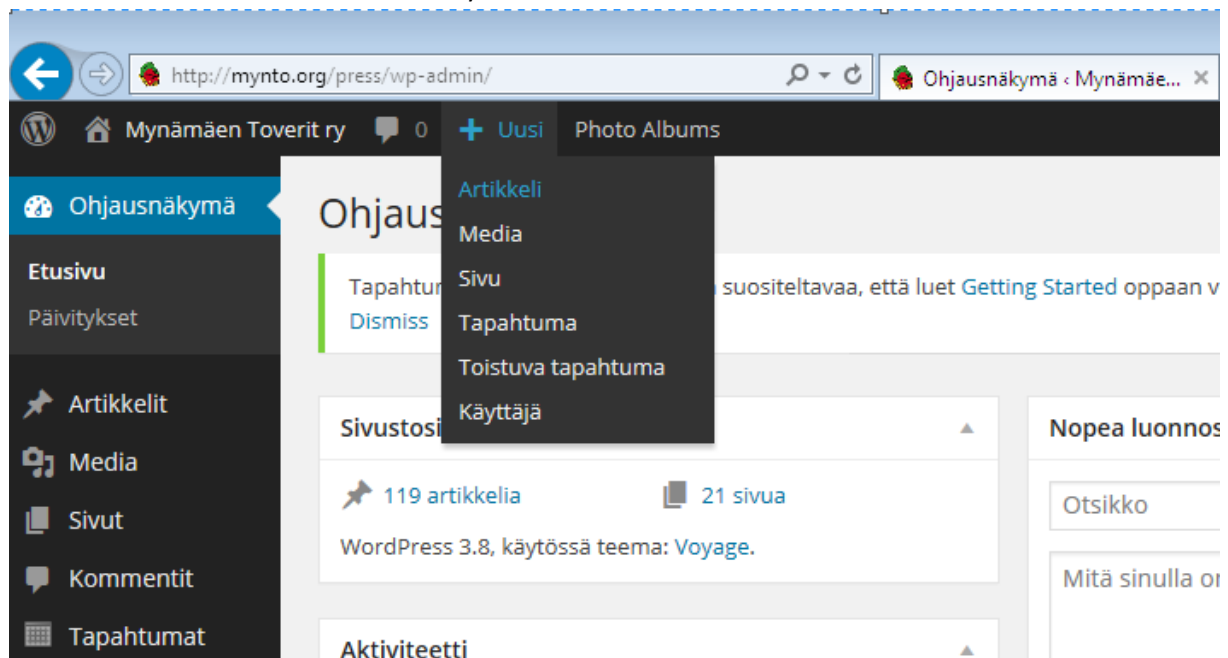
http://mynto.org/press/wp-admin/

Ohjausnäkymä ‹ Mynämäe...

Mynämäen Toverit ry 0 Uusi Photo Albums

Artikkeli
Media
Sivu
Tapahtuma
Toistuva tapahtuma
Käyttäjä

Ohjausnäkymä

Etusivu
Päivitykset

Artikkelit
Media
Sivut
Kommentit
Tapahtumat

Ohjaus

Tapahtu suositeltavaa, että luet Getting Started oppaan v
Dismiss

Sivustosi

119 artikkelia 21 sivua
WordPress 3.8, käytössä teema: Voyage.

Aktiviteetti

Nopea luonnos

Otsikko

Mitä sinulla on